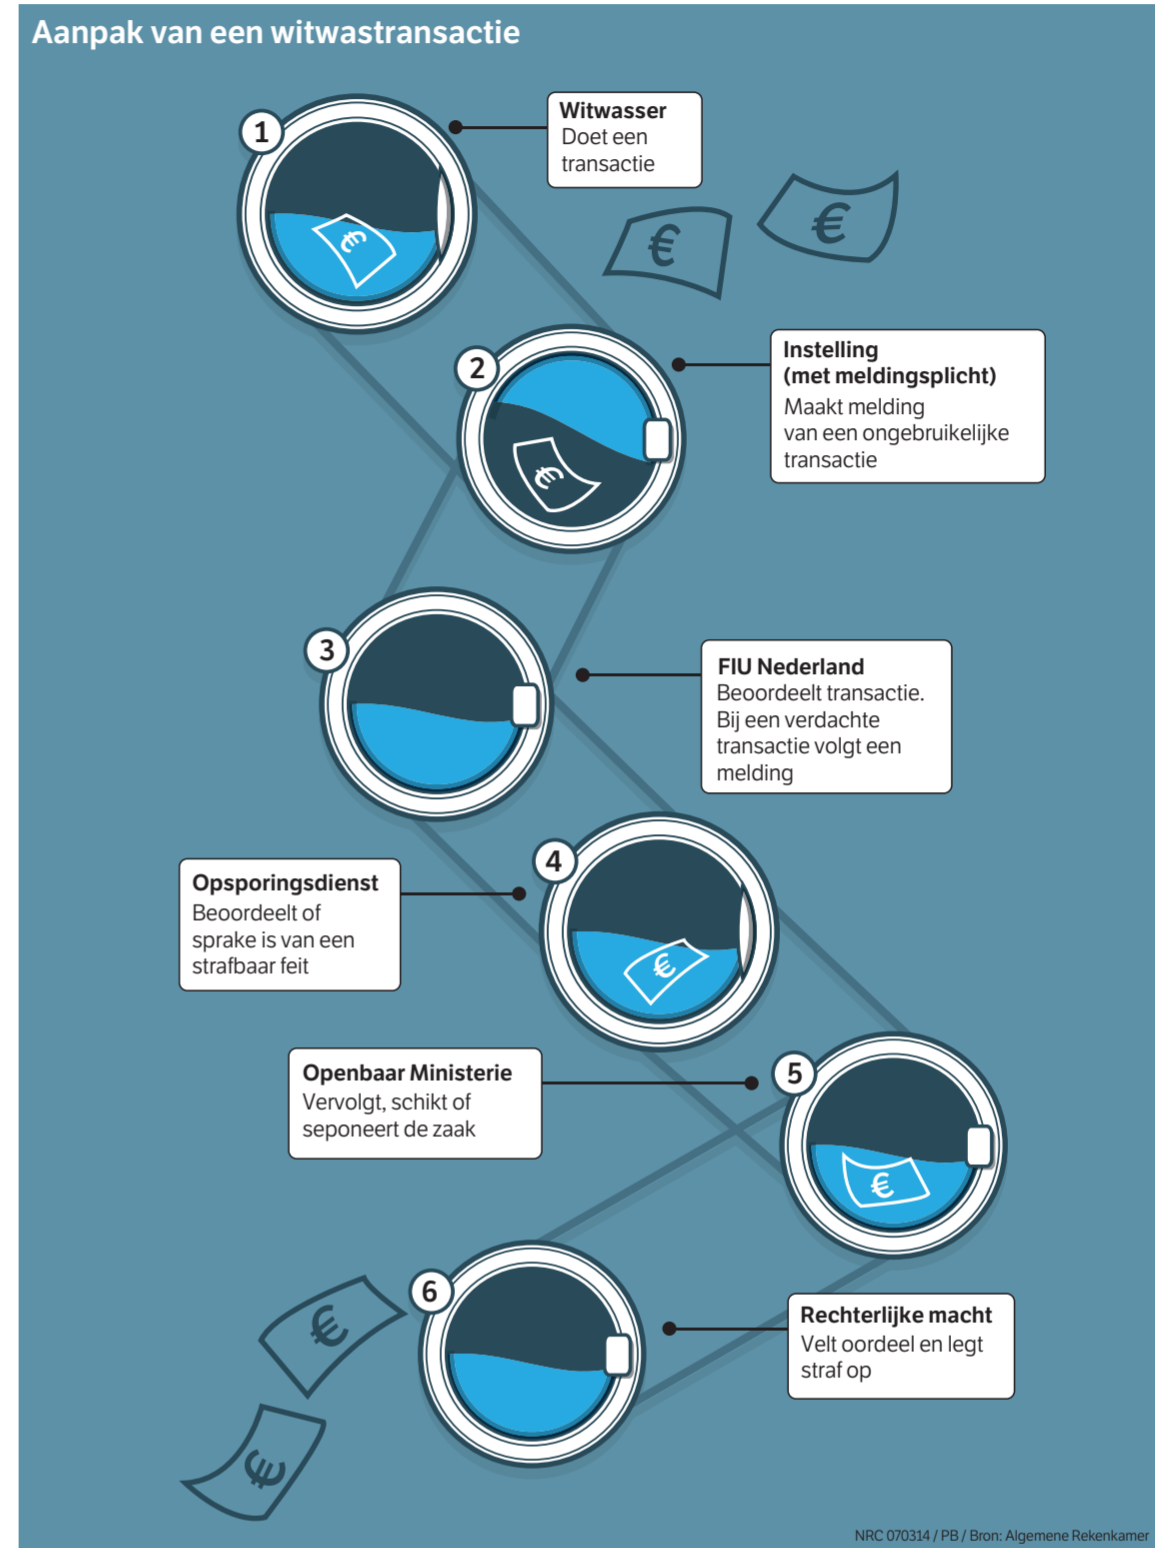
Aanpak van een witwastransactie

1
€
Witwasser
Doet een transactie

€
€

2
€
Instelling (met meldingsplicht)
Maakt melding van een ongebruikelijke transactie

3
FIU Nederland
Beoordeelt transactie. Bij een verdachte transactie volgt een melding

4
€
Opsporingsdienst
Beoordeelt of sprake is van een strafbaar feit

Openbaar Ministerie
Vervolgt, schikt of seponeert de zaak

5
€

6
Rechterlijke macht
Velt oordeel en legt straf op

€
€

NRC 070314 / PB / Bron: Algemene Rekenkamer